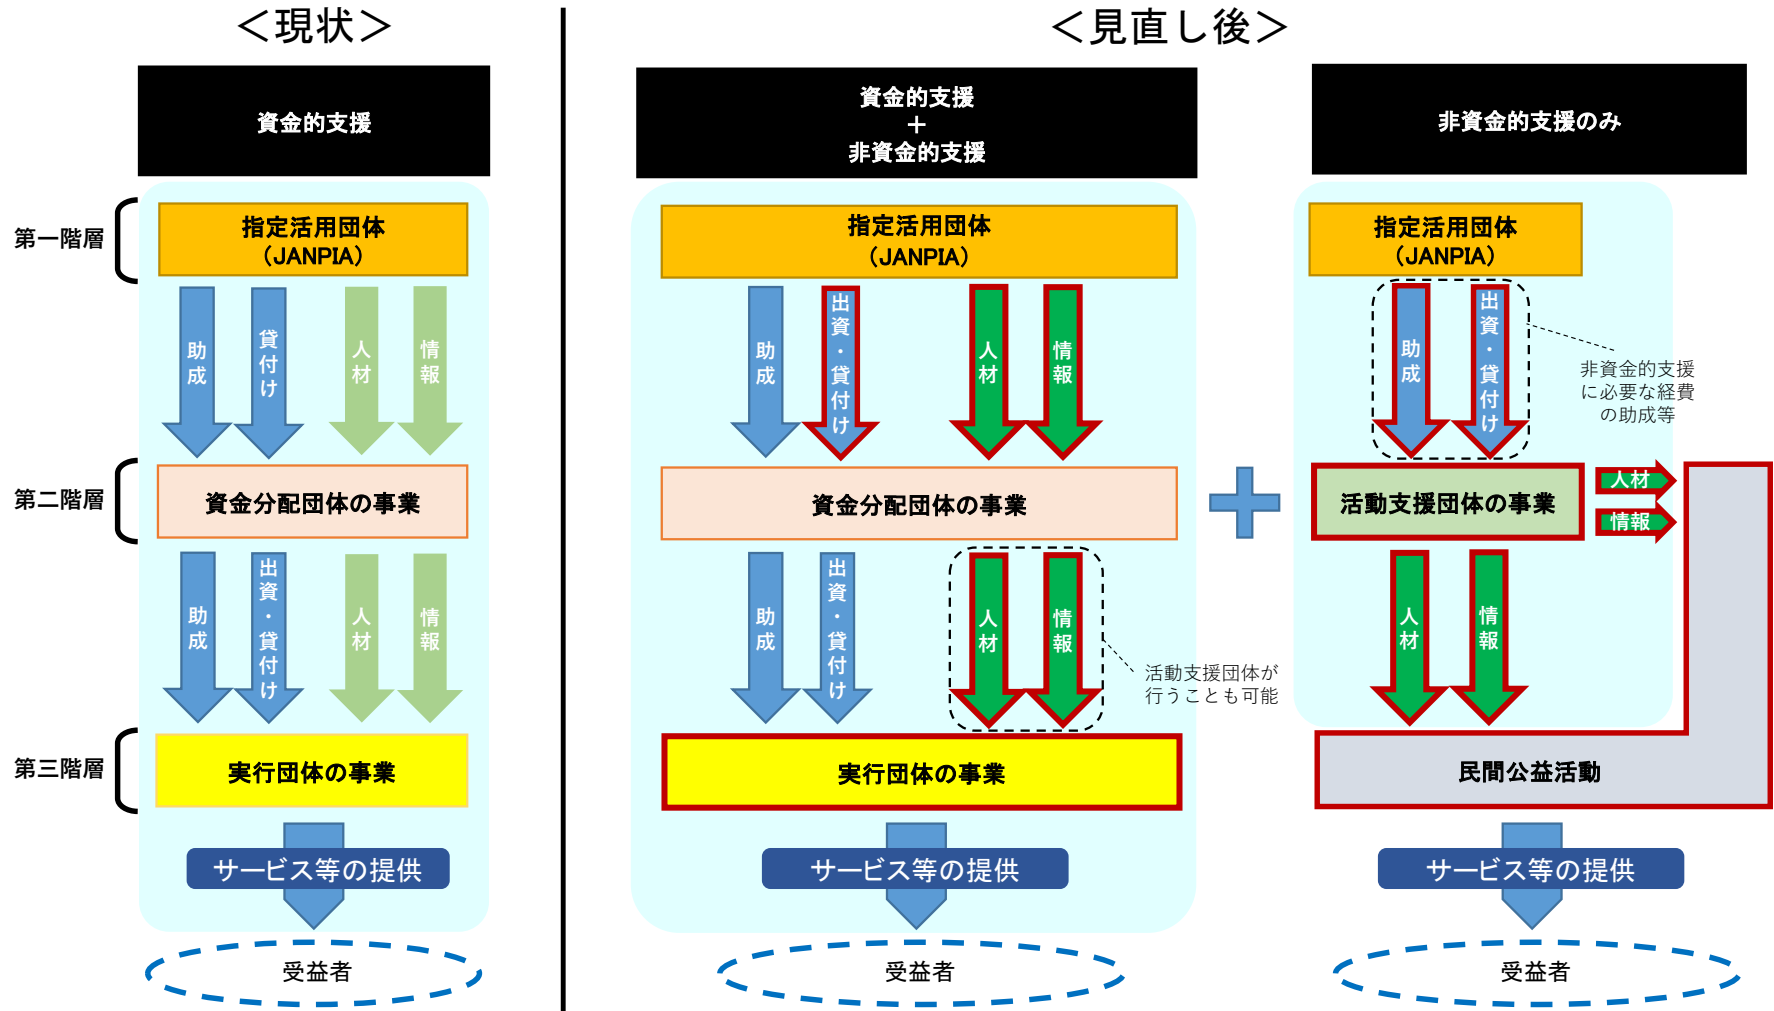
＜現状＞

資金的支援

第一階層

指定活用団体（JANPIA）

助成

貸付け

人材

情報

第二階層

資金分配団体の事業

助成

出資・貸付け

人材

情報

第三階層

実行団体の事業

サービス等の提供

受益者

＜見直し後＞

資金的支援
＋
非資金的支援

指定活用団体（JANPIA）

助成

出資・貸付け

人材

情報

資金分配団体の事業

助成

出資・貸付け

人材

情報

活動支援団体が行うことも可能

実行団体の事業

サービス等の提供

受益者

非資金的支援のみ

指定活用団体（JANPIA）

助成

出資・貸付け

非資金的支援に必要な経費の助成等

活動支援団体の事業

人材

情報

人材

情報

民間公益活動

サービス等の提供

受益者